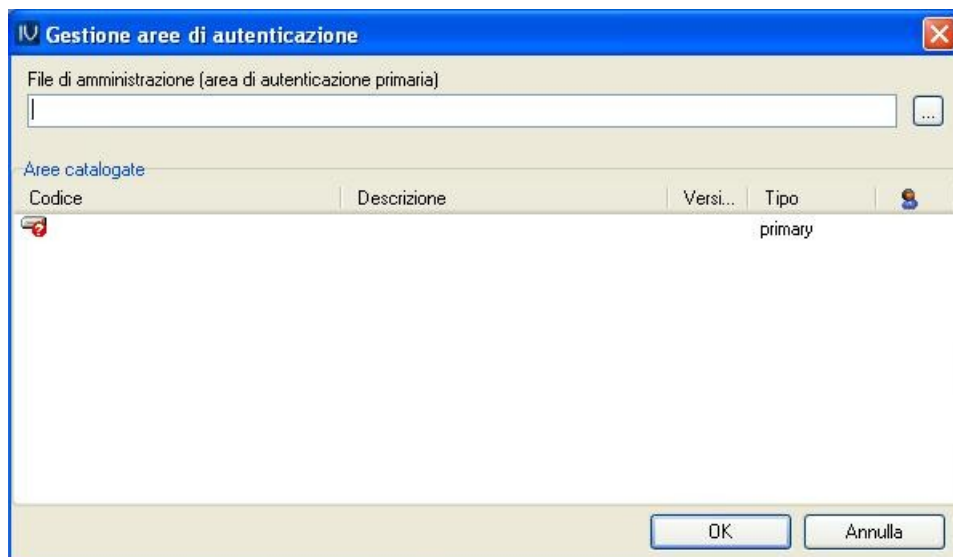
IV Gestione aree di autenticazione

File di amministrazione (area di autenticazione primaria)

...

Aree catalogate

| Codice | Descrizione | Versi... | Tipo |  |
|---|---|---|---|---|
|  |  |  | primary |  |

OK

Annulla